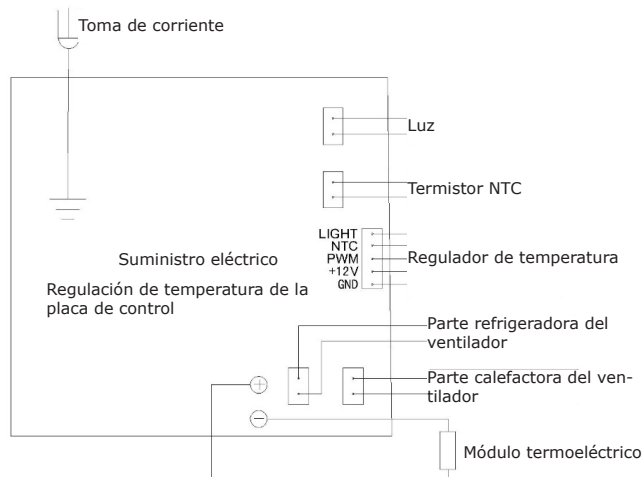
Toma de corriente

Luz

Termistor NTC

LIGHT
NTC
PWM
+12V
GND

Regulador de temperatura

Suministro eléctrico

Regulación de temperatura de la placa de control

Parte refrigeradora del ventilador

Parte calefactora del ventilador

$\oplus$

$\ominus$

Módulo termoeléctrico